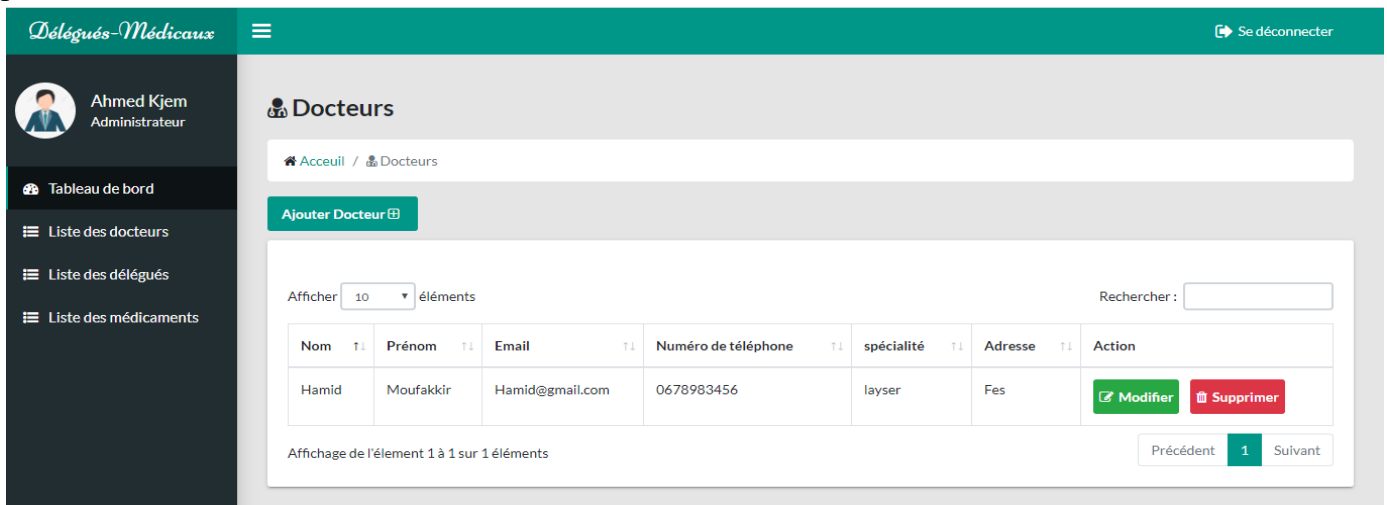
Délégués-Médicaux

Se déconnecter

Ahmed Kjem
Administrateur

Tableau de bord
Liste des docteurs
Liste des délégués
Liste des médicaments

Docteurs

Acceuil / Docteurs

Ajouter Docteur ⊞

Afficher 10 éléments

Rechercher :

| Nom | Prénom | Email | Numéro de téléphone | spécialité | Adresse | Action |
|---|---|---|---|---|---|---|
| Hamid | Moufakkir | Hamid@gmail.com | 0678983456 | layser | Fes | Modifier Supprimer |

Affichage de l'élement 1 à 1 sur 1 éléments

Précédent 1 Suivant